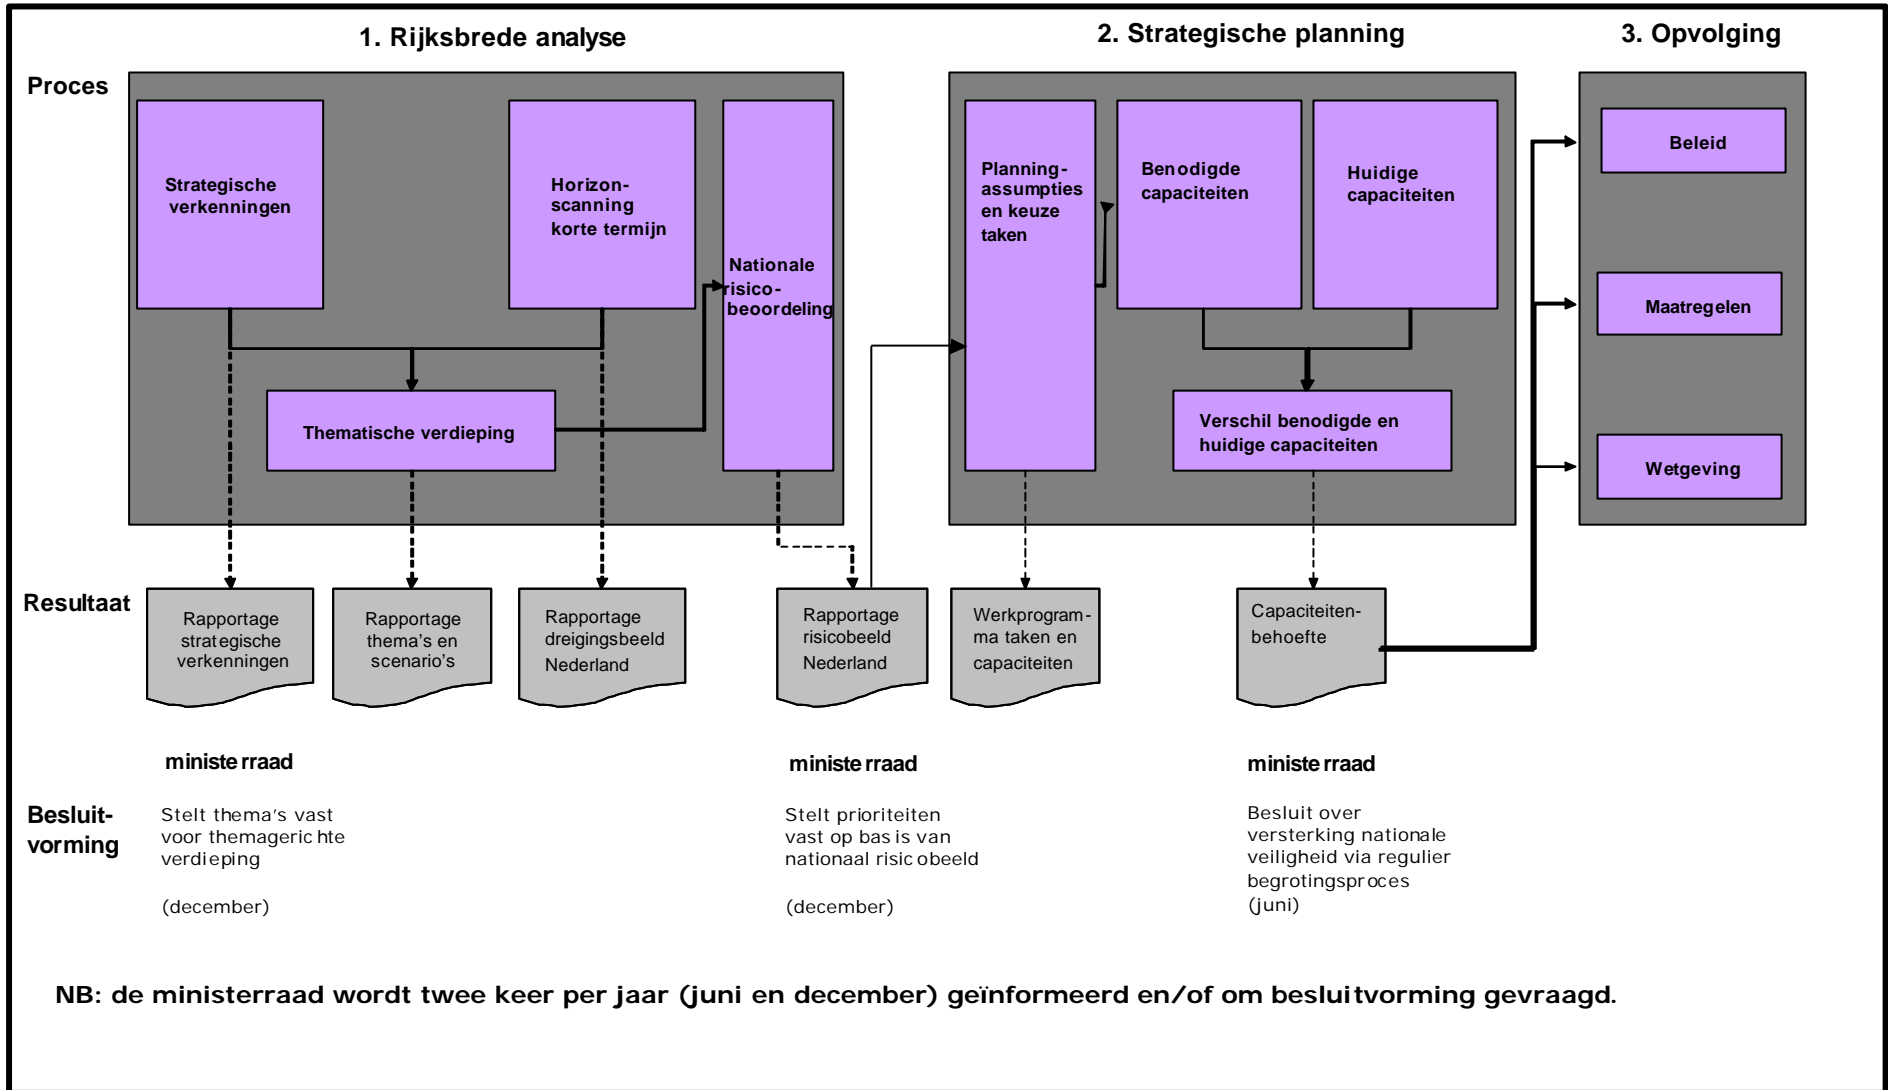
1. Rijksbrede analyse

2. Strategische planning

3. Opvolging

Proces

Strategische verkenningen

Horizon-scanning korte termijn

Nationale risico-beoordeling

Thematische verdieping

Planning-assumpties en keuze taken

Benodigde capaciteiten

Huidige capaciteiten

Verschil benodigde en huidige capaciteiten

Beleid

Maatregelen

Wetgeving

Resultaat

Rapportage strategische verkenningen

Rapportage thema's en scenario's

Rapportage dreigingsbeeld Nederland

Rapportage risicobeeld Nederland

Werkprogramma taken en capaciteiten

Capaciteiten-behoefte

ministerraad

ministerraad

ministerraad

Besluit-vorming

Stelt thema's vast voor themagerichte verdieping

(december)

Stelt prioriteiten vast op basis van nationaal risicobeeld

(december)

Besluit over versterking nationale veiligheid via regulier begrotingsproces (juni)

NB: de ministerraad wordt twee keer per jaar (juni en december) geïnformeerd en/of om besluitvorming gevraagd.